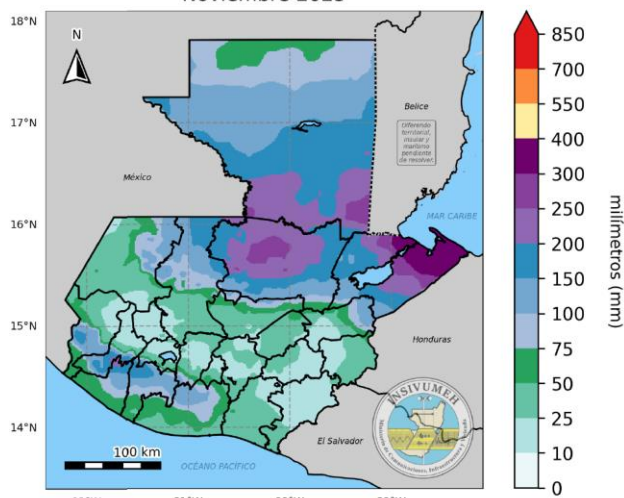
Noviembre 2023

18°N
17°N
16°N
15°N
14°N

N

Belice

Diferendo territorial, insular y marítimo pendiente de resolver.

México

MAR CARIBE

Honduras

El Salvador

100 km

OCÉANO PACÍFICO

INSIVUMEH
Ministerio de Comunicaciones, Infraestructura y Vivienda

850
700
550
400
300
250
200
150
100
75
50
25
10
0

milímetros (mm)